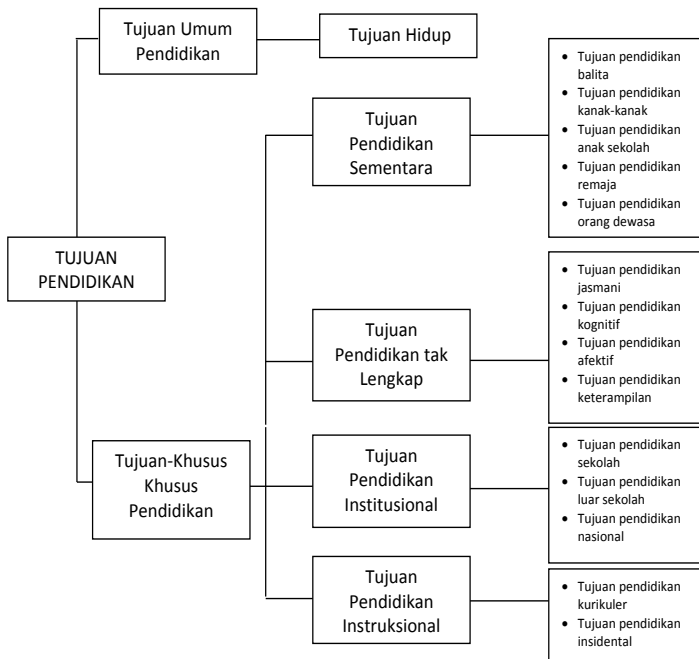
Tujuan Umum Pendidikan

Tujuan Hidup

TUJUAN PENDIDIKAN

Tujuan Pendidikan Sementara

- Tujuan pendidikan balita
- Tujuan pendidikan kanak-kanak
- Tujuan pendidikan anak sekolah
- Tujuan pendidikan remaja
- Tujuan pendidikan orang dewasa

Tujuan Pendidikan tak Lengkap

- Tujuan pendidikan jasmani
- Tujuan pendidikan kognitif
- Tujuan pendidikan afektif
- Tujuan pendidikan keterampilan

Tujuan-Khusus Khusus Pendidikan

Tujuan Pendidikan Institusional

- Tujuan pendidikan sekolah
- Tujuan pendidikan luar sekolah
- Tujuan pendidikan nasional

Tujuan Pendidikan Instruksional

- Tujuan pendidikan kurikuler
- Tujuan pendidikan insidental